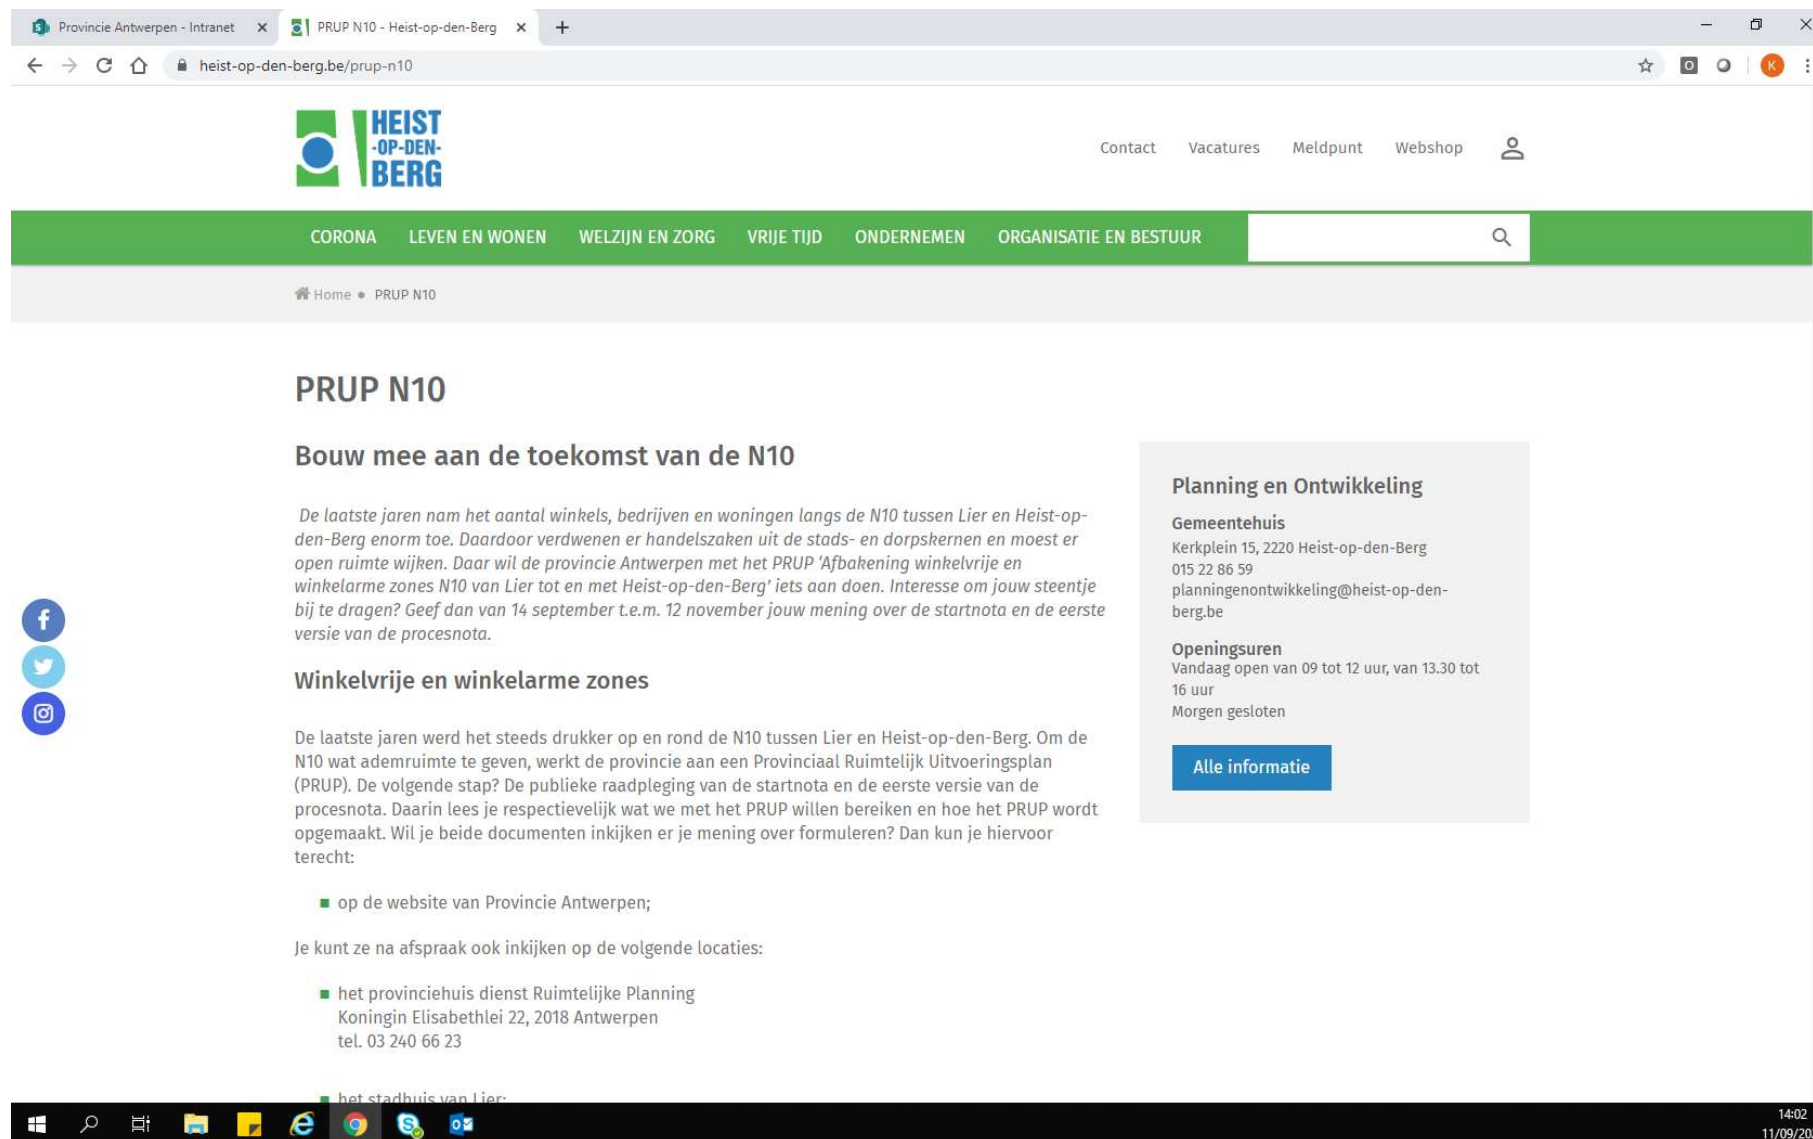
Provincie Antwerpen - Intranet ×
PRUP N10 - Heist-op-den-Berg ×
+

heist-op-den-berg.be/prup-n10

HEIST -OP-DEN- BERG

Contact Vacatures Meldpunt Webshop

CORONA LEVEN EN WONEN WELZIJN EN ZORG VRIJE TIJD ONDERNEMEN ORGANISATIE EN BESTUUR

Home • PRUP N10

PRUP N10

Bouw mee aan de toekomst van de N10

De laatste jaren nam het aantal winkels, bedrijven en woningen langs de N10 tussen Lier en Heist-op-den-Berg enorm toe. Daardoor verdwenen er handelszaken uit de stads- en dorpskernen en moest er open ruimte wijken. Daar wil de provincie Antwerpen met het PRUP 'Afbakening winkelvrije en winkelarme zones N10 van Lier tot en met Heist-op-den-Berg' iets aan doen. Interesse om jouw steentje bij te dragen? Geef dan van 14 september t.e.m. 12 november jouw mening over de startnota en de eerste versie van de procesnota.

Winkelvrije en winkelarme zones

De laatste jaren werd het steeds drukker op en rond de N10 tussen Lier en Heist-op-den-Berg. Om de N10 wat ademruimte te geven, werkt de provincie aan een Provinciaal Ruimtelijk Uitvoeringsplan (PRUP). De volgende stap? De publieke raadpleging van de startnota en de eerste versie van de procesnota. Daarin lees je respectievelijk wat we met het PRUP willen bereiken en hoe het PRUP wordt opgemaakt. Wil je beide documenten inkijken er je mening over formuleren? Dan kun je hiervoor terecht:

- op de website van Provincie Antwerpen;

Je kunt ze na afspraak ook inkijken op de volgende locaties:

- het provinciehuis dienst Ruimtelijke Planning
Koningin Elisabethlei 22, 2018 Antwerpen
tel. 03 240 66 23

- het stadhuis van Lier:

Planning en Ontwikkeling

Gemeentehuis
Kerkplein 15, 2220 Heist-op-den-Berg
015 22 86 59
planningenontwikkeling@heist-op-den-berg.be

Openingsuren
Vandaag open van 09 tot 12 uur, van 13.30 tot 16 uur
Morgen gesloten

Alle informatie

14:02
11/09/20